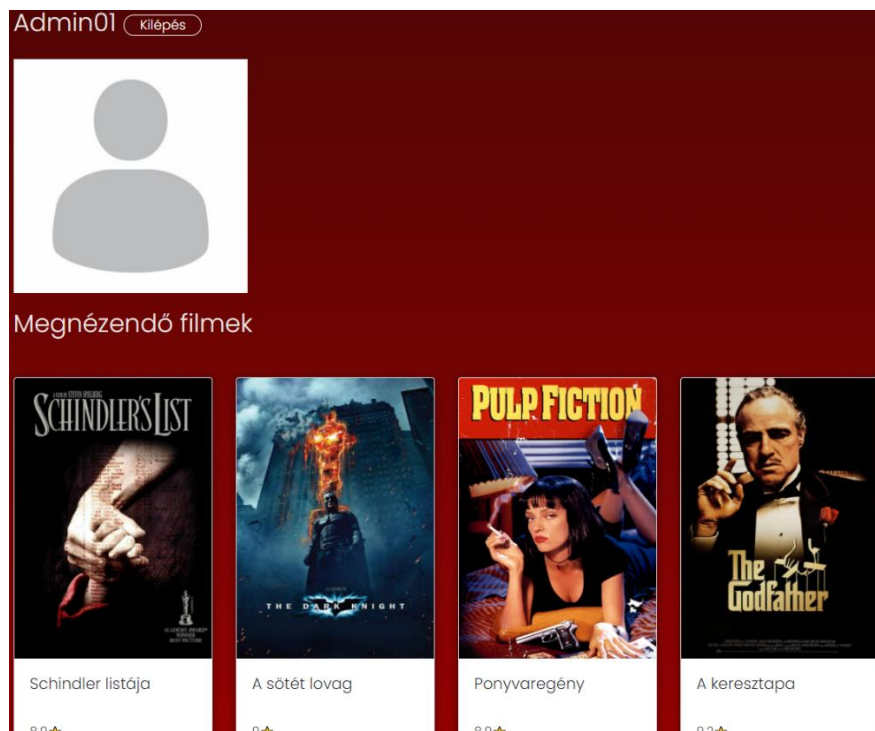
Admin01 Kilépés

Megnézendő filmek

A FILM BY STEVEN SPIELBERG
SCHINDLER'S LIST
ACADEMY AWARD® WINNER BEST PICTURE

THE DARK KNIGHT

PULP FICTION

The Godfather

Schindler listája

A sötét lovag

Ponyvaregény

A keresztapa

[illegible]

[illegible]

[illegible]

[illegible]